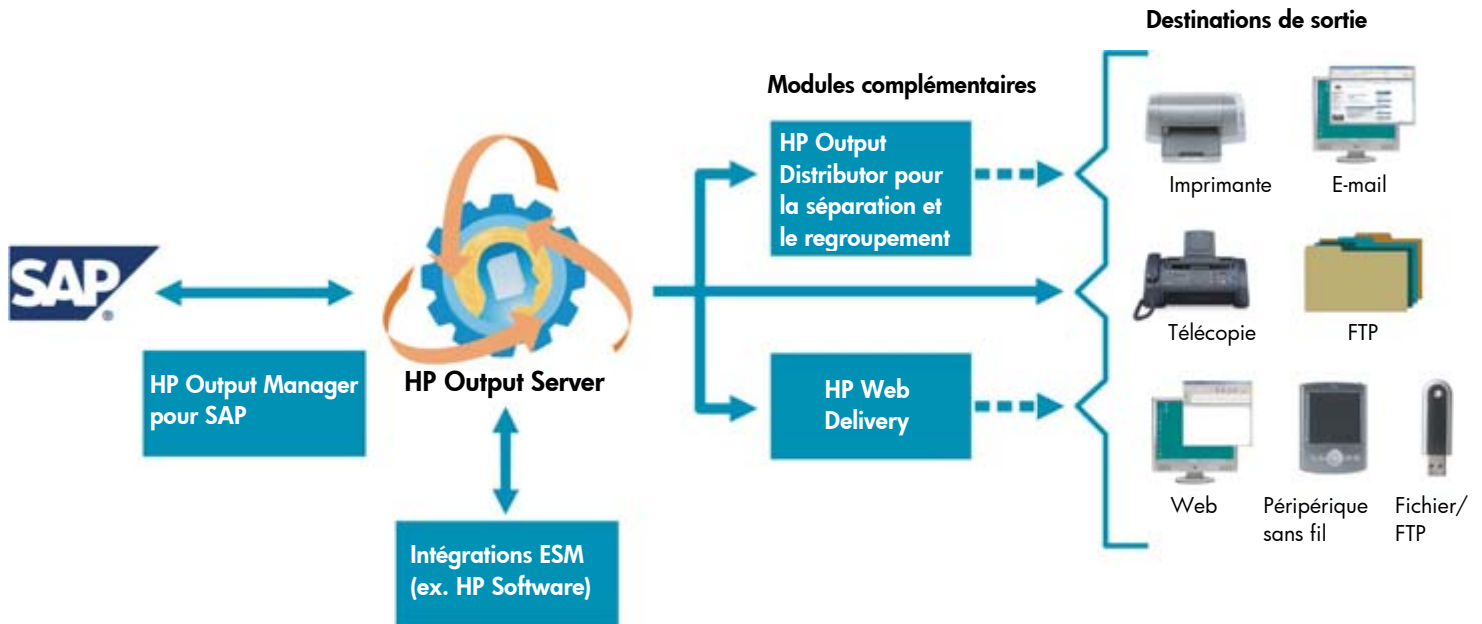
Destinations de sortie

Modules complémentaires

SAP

HP Output Manager pour SAP

HP Output Server

Intégrations ESM (ex. HP Software)

HP Output Distributor pour la séparation et le regroupement

HP Web Delivery

Imprimante

E-mail

Télécopie

FTP

Web

Périphérique sans fil

Fichier/ FTP